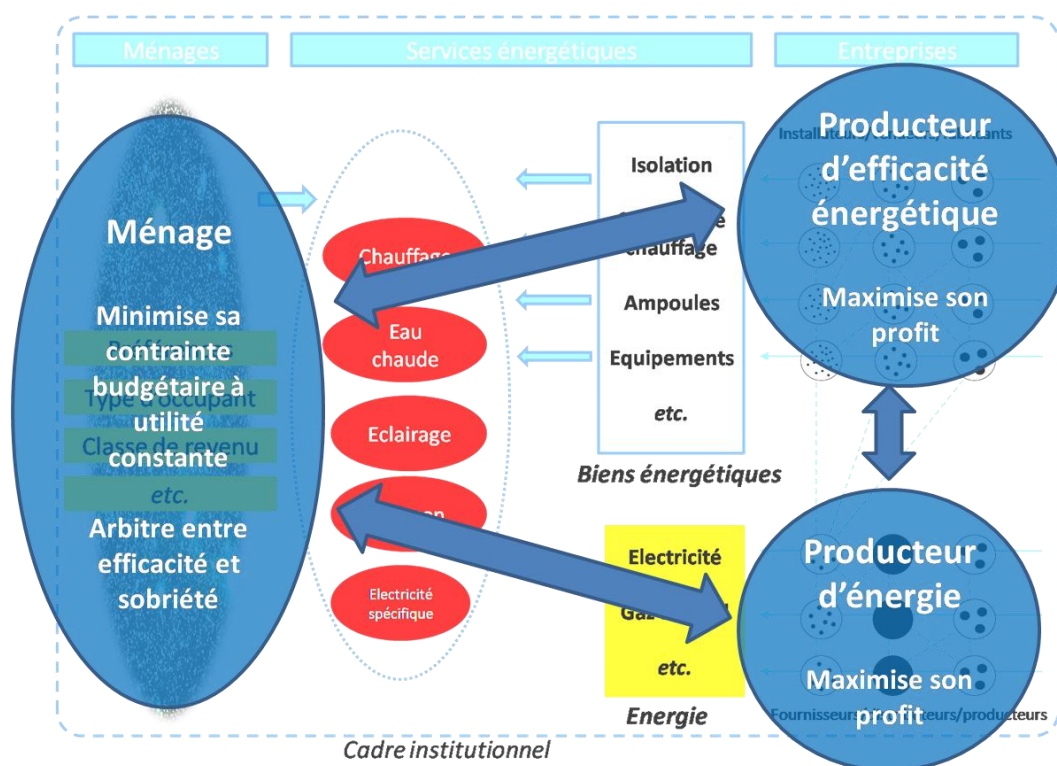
Ménages

Services énergétiques

Entreprises

Ménage

Minimise sa contrainte budgétaire à utilité constante

Arbitre entre efficacité et sobriété

Type d'occupant

Classe de revenu

etc.

Chauffage

Eau chaude

Eclairage

Electricité spécifique

Isolation

chauffage

Ampoules

Equipements

etc.

Biens énergétiques

Electricité

etc.

Energie

Producteur d'efficacité énergétique

Maximise son profit

Producteur d'énergie

Maximise son profit

Fournisseurs

producteurs

Cadre institutionnel